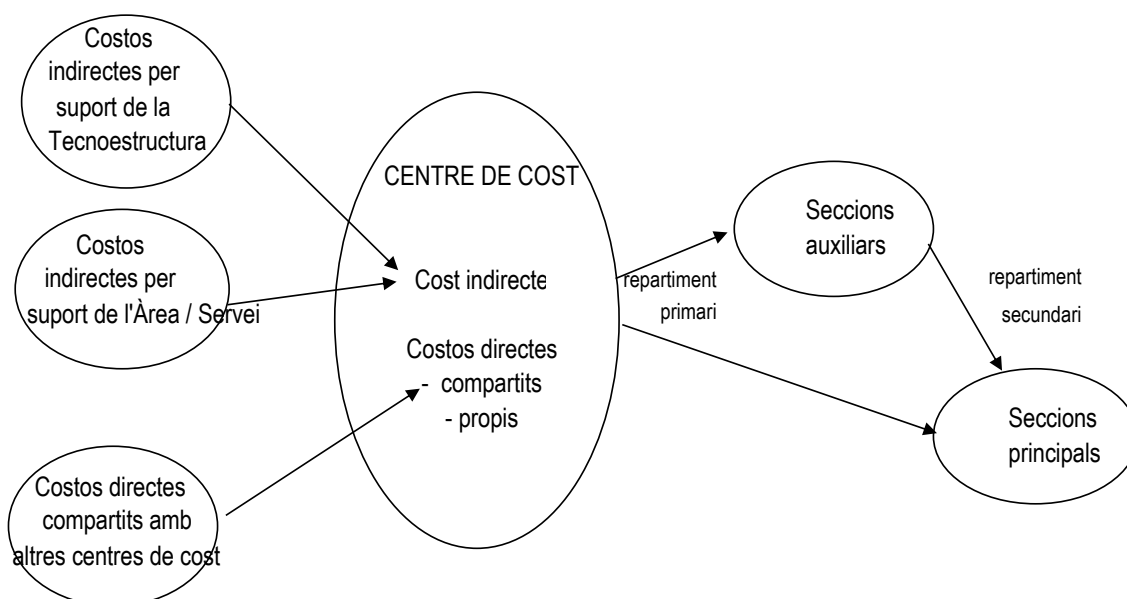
Costos indirectes per suport de la Tecnoestructura

Costos indirectes per suport de l'Àrea / Servei

Costos directes compartits amb altres centres de cost

CENTRE DE COST

Cost indirecte

Costos directes
- compartits
- propis

repartiment primari

Seccions auxiliars

repartiment secundari

Seccions principals